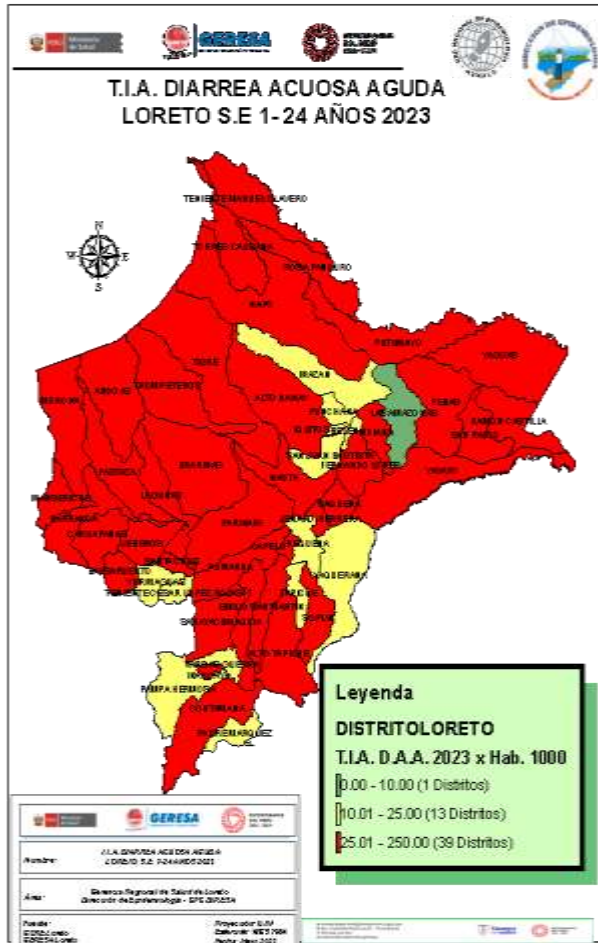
GERESA

T.I.A. DIARREA ACUOSA AGUDA
LORETO S.E 1- 24 AÑOS 2023

N
W E
S

TENIENTE MANUEL CLAVERO
TORRES CAUSANA
ROSA PANDURO
NAPO
PUTUMAYO
YAGUAS
MAZAN
ALTO NANAY
PEBAS
INDIANA
LAS AMAZONAS
BELEN
SAN JUAN BAUTISTA
FERNANDO LORES
RAMON CASTILLA
YAVARI
NAUTA
PARINARI
URARINAS
TROMPETEROS
TIGRE
PASTAZA
BARRANCA
MANSERICHE
LAGUNAS
JENARO HERRERA
SAQUENA
REQUENA
SOPLIN
EMILIO SAN MARTIN
ALTO TAPICHE
YAQUERANA
PAMPA HERMOSA
CONTAMANA
INAHUAYA
PADRE MARQUEZ
VARGAS GUERRA
SARAYACU
CAPELO
PUINAHUA
TAPICHE

Leyenda
DISTRITOLORETO
T.I.A. D.A.A. 2023 x Hab. 1000
0.00 - 10.00 (1 Distritos)
10.01 - 25.00 (13 Distritos)
25.01 - 250.00 (39 Distritos)

GERESA
T.I.A. DIARREA ACUOSA AGUDA
LORETO S.E 1-24 AÑOS 2023
Nombre:
Gerencia Regional de Salud de Loreto
Dirección de Epidemiología - EPS GERESA
Área:
Fuente:
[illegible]
Proyección: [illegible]
Datum: WGS 1984
Fecha: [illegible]